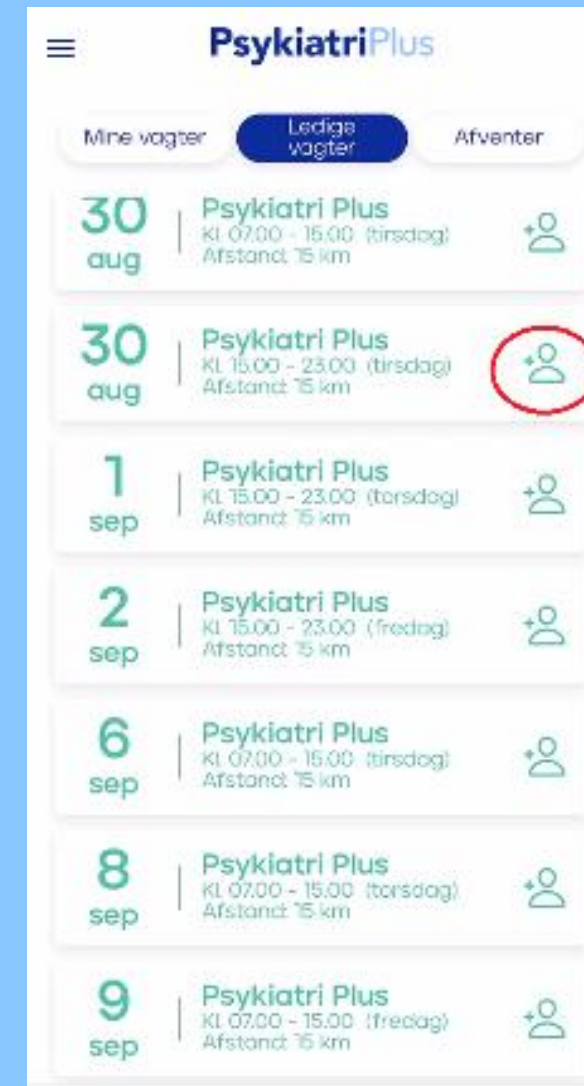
PsykiatriPlus

Mine vagter | Ledige vagter | Afventer

30 aug
Psykiatri Plus
Kl. 07.00 - 15.00 (tirsdag)
Afstand: 15 km

30 aug
Psykiatri Plus
Kl. 15.00 - 23.00 (tirsdag)
Afstand: 15 km

1 sep
Psykiatri Plus
Kl. 15.00 - 23.00 (torsdag)
Afstand: 15 km

2 sep
Psykiatri Plus
Kl. 15.00 - 23.00 (fredag)
Afstand: 15 km

6 sep
Psykiatri Plus
Kl. 07.00 - 15.00 (tirsdag)
Afstand: 15 km

8 sep
Psykiatri Plus
Kl. 07.00 - 15.00 (torsdag)
Afstand: 15 km

9 sep
Psykiatri Plus
Kl. 07.00 - 15.00 (fredag)
Afstand: 15 km